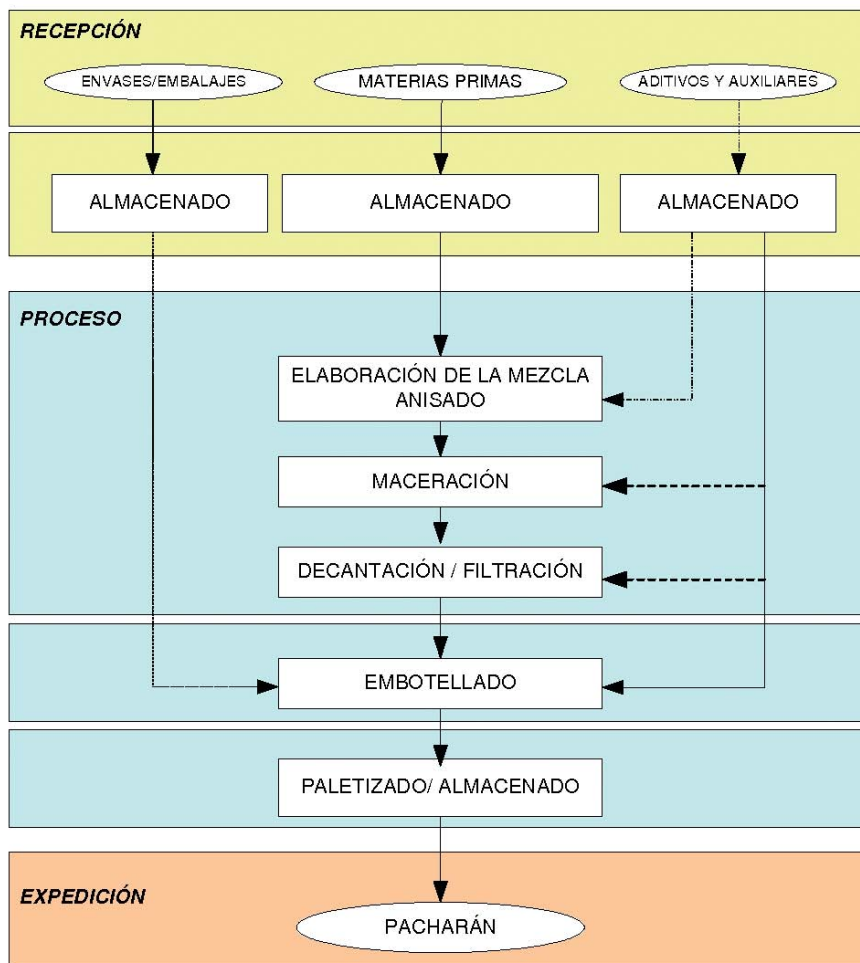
RECEPCIÓN

ENVASES/EMBALAJES

MATERIAS PRIMAS

ADITIVOS Y AUXILIARES

ALMACENADO

ALMACENADO

ALMACENADO

PROCESO

ELABORACIÓN DE LA MEZCLA ANISADO

MACERACIÓN

DECANTACIÓN / FILTRACIÓN

EMBOTELLADO

PALETIZADO/ ALMACENADO

EXPEDICIÓN

PACHARÁN